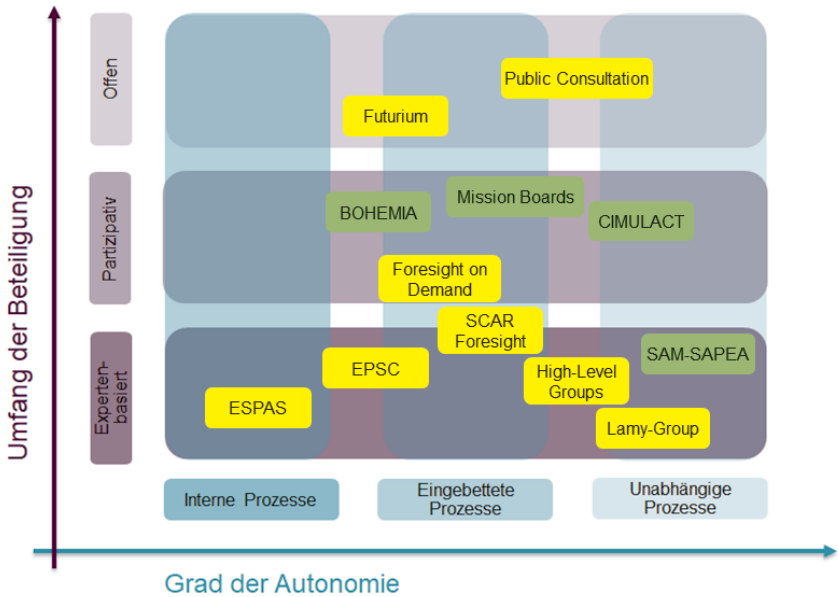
Umfang der Beteiligung

Offen

Partizipativ

Experten-basiert

Public Consultation

Futurium

BOHEMIA

Mission Boards

CIMULACT

Foresight on Demand

SCAR Foresight

EPSC

SAM-SAPEA

High-Level Groups

ESPAS

Lamy-Group

Interne Prozesse

Eingebettete Prozesse

Unabhängige Prozesse

Grad der Autonomie